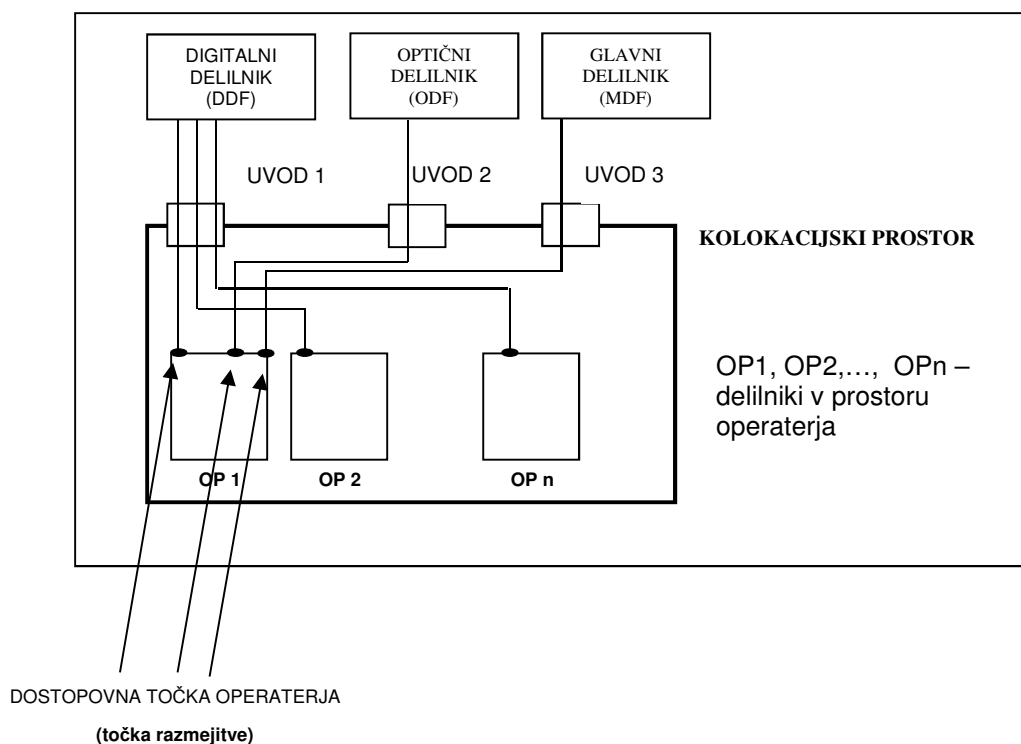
DIGITALNI DELILNIK (DDF)

OPTIČNI DELILNIK (ODF)

GLAVNI DELILNIK (MDF)

UVOD 1

UVOD 2

UVOD 3

KOLOKACIJSKI PROSTOR

OP1, OP2,…, OPn – delilniki v prostoru operaterja

OP 1

OP 2

OP n

DOSTOPOVNA TOČKA OPERATERJA

(točka razmejitve)